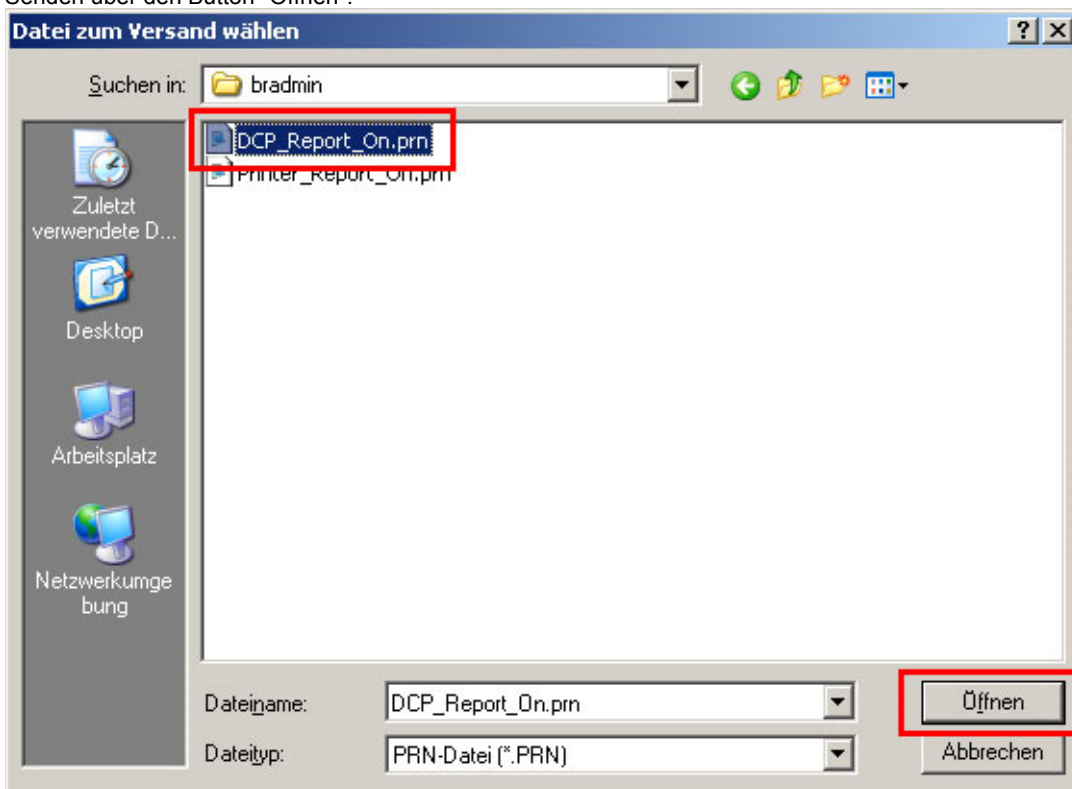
Senden über den Button "Öffnen".

Datei zum Versand wählen

? X

Suchen in: bradmin

DCP_Report_On.prn
Printer_Report_On.prn

Zuletzt verwendete D...

Desktop

Arbeitsplatz

Netzwerkumgebung

Dateiname: DCP_Report_On.prn

Dateityp: PRN-Datei (*.PRN)

Öffnen

Abbrechen